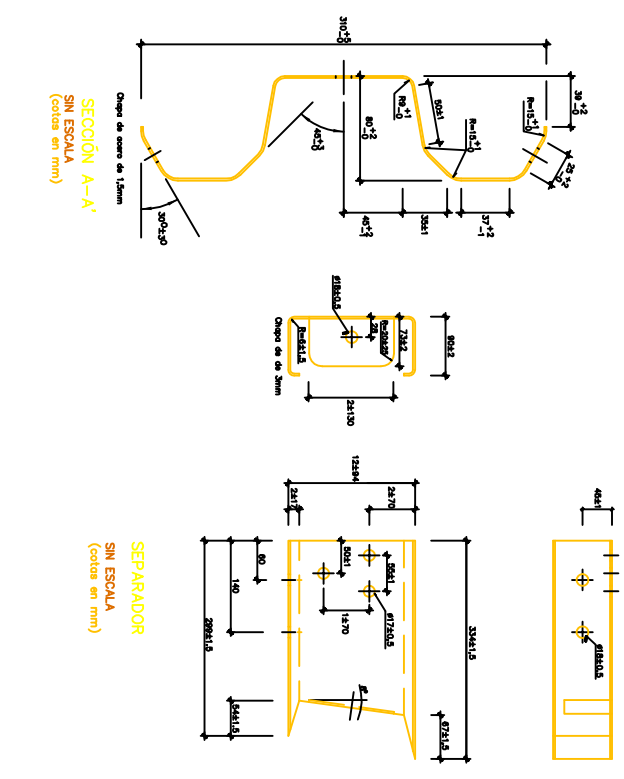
310±5
39 $^{+2}_{-0}$
R=15 $^{+1}_{-0}$
50±1
R=15 $^{+1}_{-0}$
R9 $^{+1}_{-0}$
80 $^{+2}_{-0}$
45° $^{+3}_{-0}$
25 $^{+2}_{-0}$
45 $^{+2}_{-0}$
35±1
37 $^{+2}_{-1}$
30°±30'
Chapa de acero de 1,5mm
SECCIÓN A-A'
SIN ESCALA
(cotas en mm)

ø18±0,5
28
R=20±25'
73±2
90±2
R=6±1,5
2±130
Chapa de de 3mm

12±94
2±70
2±12
60
50±1
55±1
1±70
140
ø17±0,5
296±1,5
64±1,5
334±1,5
67±1,5
SEPARADOR
SIN ESCALA
(cotas en mm)

46±1
ø18±0,5